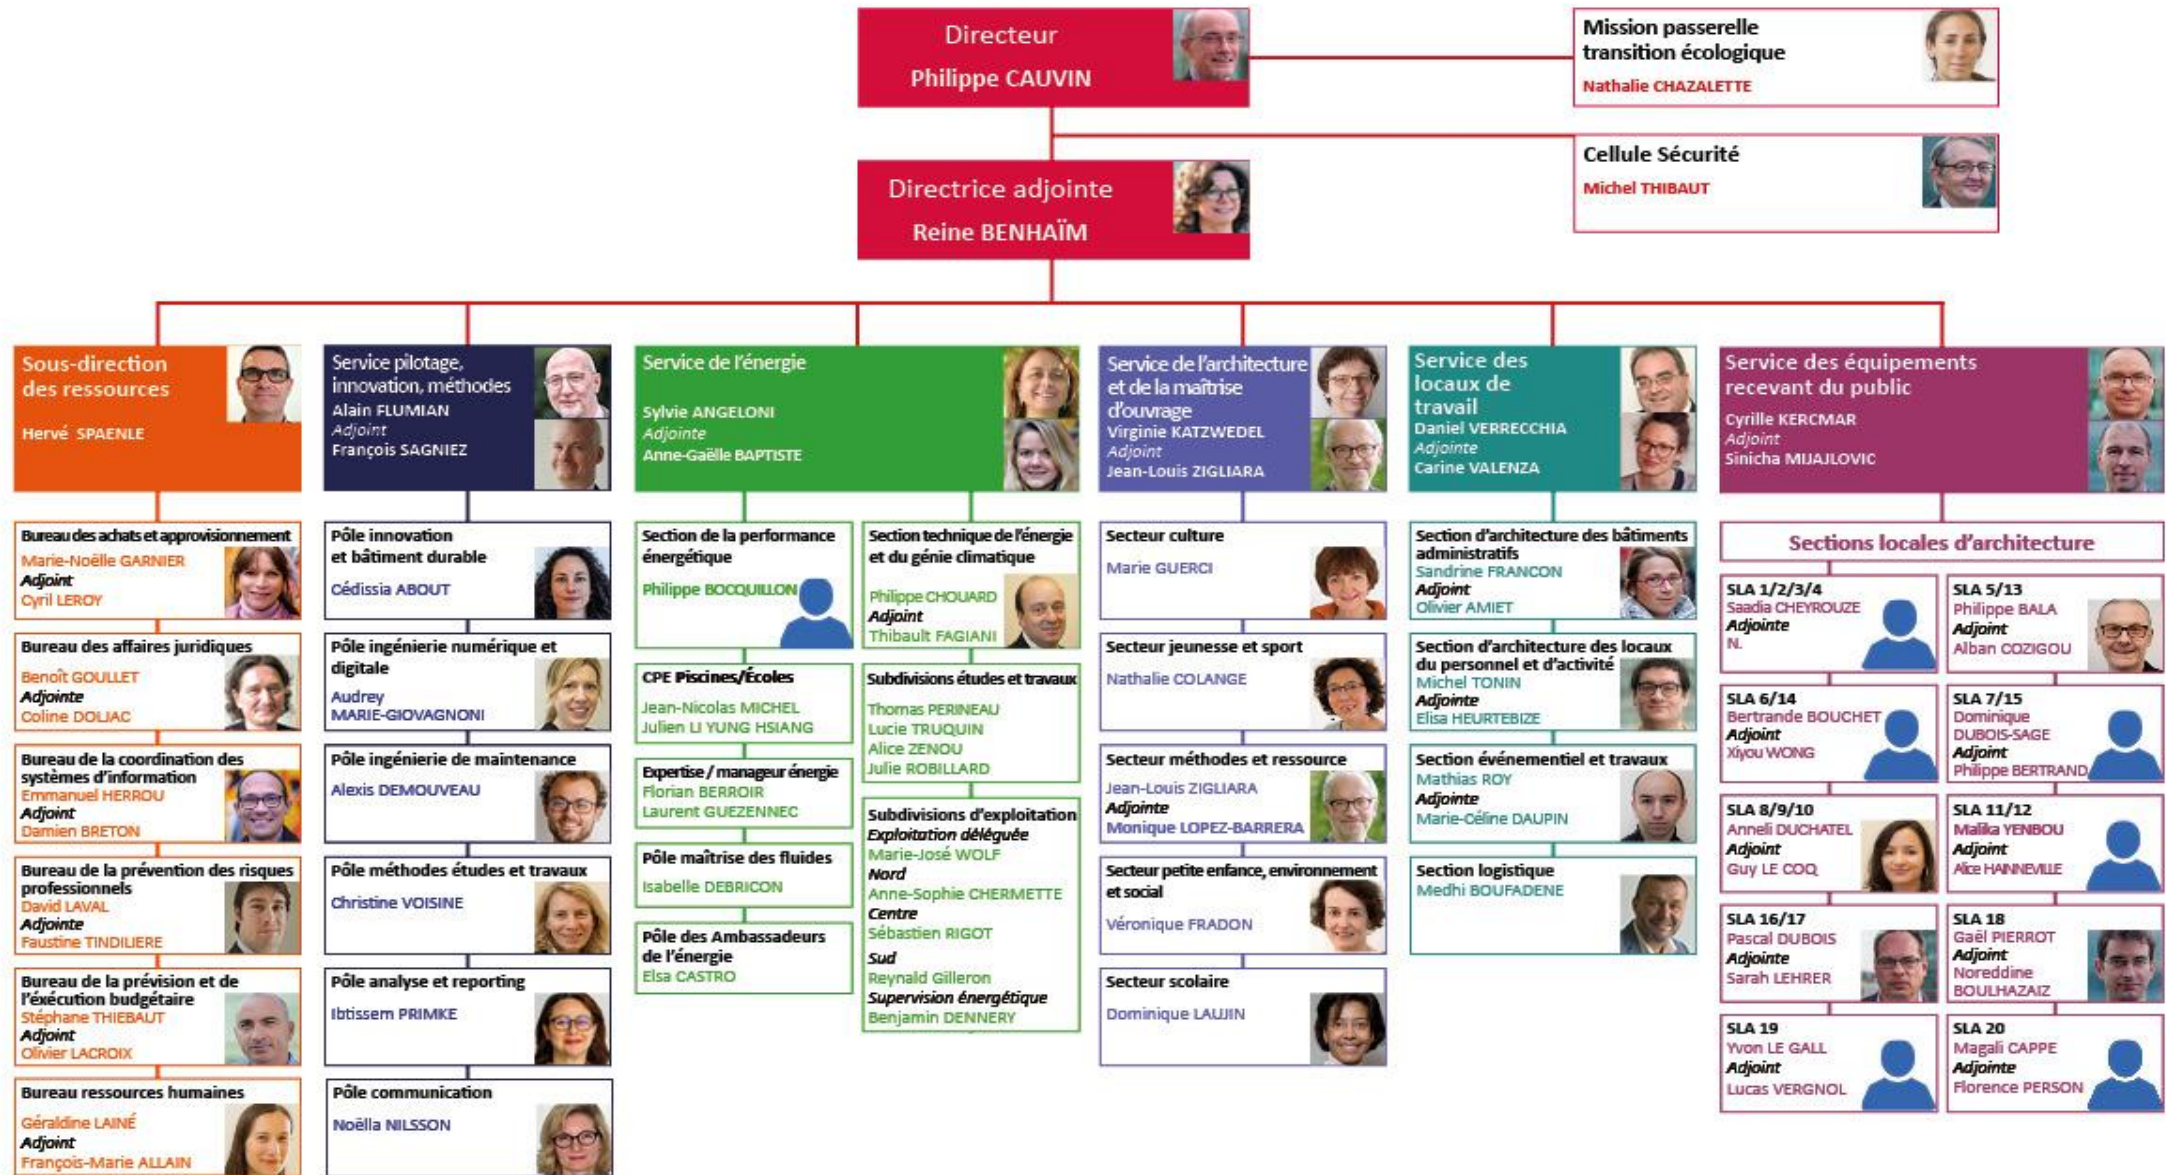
Directeur
Philippe CAUVIN

Mission passerelle transition écologique
Nathalie CHAZALETTE

Cellule Sécurité
Michel THIBAUT

Directrice adjointe
Reine BENHAÏM

Sous-direction des ressources
Hervé SPAENLE

Bureau des achats et approvisionnement
Marie-Noëlle GARNIER
Adjoint
Cyril LEROY

Bureau des affaires juridiques
Benoît GOULLET
Adjointe
Coline DOLIAC

Bureau de la coordination des systèmes d'information
Emmanuel HERROU
Adjoint
Damien BRETON

Bureau de la prévention des risques professionnels
David LAVAL
Adjointe
Faustine TINDILIERE

Bureau de la prévision et de l'exécution budgétaire
Stéphane THIEBAUT
Adjoint
Olivier LACROIX

Bureau ressources humaines
Géraldine LAINÉ
Adjoint
François-Marie ALLAIN

Service pilotage, innovation, méthodes
Alain FLUMIAN
Adjoint
François SAGNIEZ

Pôle innovation et bâtiment durable
Cédissia ABOUT

Pôle ingénierie numérique et digitale
Audrey MARIE-GIOVAGNONI

Pôle ingénierie de maintenance
Alexis DEMOUVEAU

Pôle méthodes études et travaux
Christine VOISINE

Pôle analyse et reporting
Ibtissem PRIMKE

Pôle communication
Noëlla NILSSON

Service de l'énergie
Sylvie ANGELONI
Adjointe
Anne-Gaëlle BAPTISTE

Section de la performance énergétique
Philippe BOCQUILLON

CPE Piscines/Écoles
Jean-Nicolas MICHEL
Julien LI YUNG HSIANG

Expertise / manageur énergie
Florian BERROIR
Laurent GUEZENNEC

Pôle maîtrise des fluides
Isabelle DEBRICON

Pôle des Ambassadeurs de l'énergie
Elsa CASTRO

Section technique de l'énergie et du génie climatique
Philippe CHOUARD
Adjoint
Thibault FAGIANI

Subdivisions études et travaux
Thomas PERINEAU
Lucie TRUQUIN
Alice ZENOU
Julie ROBILLARD

Subdivisions d'exploitation
Exploitation déléguée
Marie-José WOLF
Nord
Anne-Sophie CHERMETTE
Centre
Sébastien RIGOT
Sud
Reynald Gilleron
Supervision énergétique
Benjamin DENNERY

Service de l'architecture et de la maîtrise d'ouvrage
Virginie KATZWEDEL
Adjoint
Jean-Louis ZIGLIARA

Secteur culture
Marie GUERCI

Secteur jeunesse et sport
Nathalie COLANGE

Secteur méthodes et ressource
Jean-Louis ZIGLIARA
Adjointe
Monique LOPEZ-BARRERA

Secteur petite enfance, environnement et social
Véronique FRADON

Secteur scolaire
Dominique LAUJIN

Service des locaux de travail
Daniel VERRECCHIA
Adjointe
Carine VALENZA

Section d'architecture des bâtiments administratifs
Sandrine FRANCON
Adjoint
Olivier AMIET

Section d'architecture des locaux du personnel et d'activité
Michel TONIN
Adjointe
Elisa HEURTEBIZE

Section événementiel et travaux
Mathias ROY
Adjointe
Marie-Céline DAUPIN

Section logistique
Medhi BOUFADENE

Service des équipements recevant du public
Cyrille KERCMAR
Adjoint
Sinicha MIJAJLOVIC

Sections locales d'architecture

SLA 1/2/3/4
Saadia CHEYROUZE
Adjointe
N.

SLA 5/13
Philippe BALA
Adjoint
Alban COZIGOU

SLA 6/14
Bertrande BOUCHET
Adjoint
Xiyou WONG

SLA 7/15
Dominique DUBOIS-SAGE
Adjoint
Philippe BERTRAND

SLA 8/9/10
Anneli DUCHATEL
Adjoint
Guy LE COQ

SLA 11/12
Malika YENBOU
Adjoint
Alice HANNEVILLE

SLA 16/17
Pascal DUBOIS
Adjointe
Sarah LEHRER

SLA 18
Gaël PIERROT
Adjoint
Noreddine BOULHAZAIZ

SLA 19
Yvon LE GALL
Adjoint
Lucas VERGNOL

SLA 20
Magali CAPPE
Adjointe
Florence PERSON